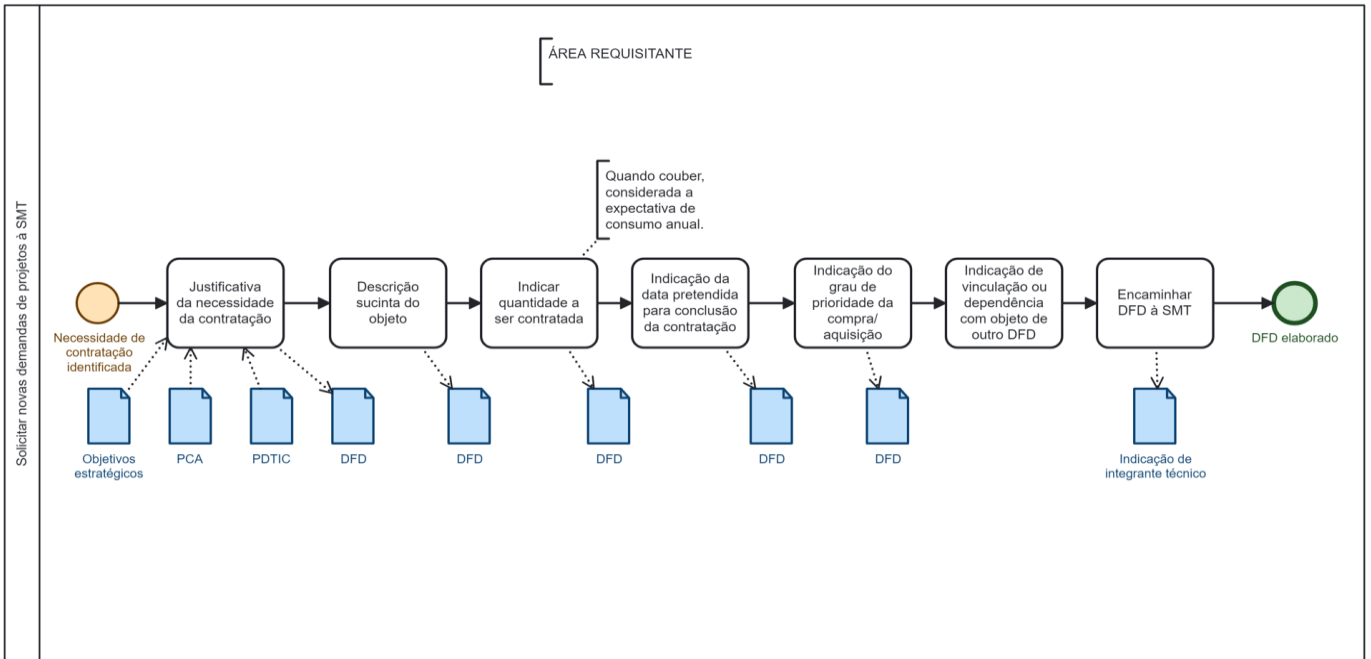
Solicitar novas demandas de projetos à SMT

ÁREA REQUISITANTE

Quando couber, considerada a expectativa de consumo anual.

Necessidade de contratação identificada

Justificativa da necessidade da contratação

Descrição sucinta do objeto

Indicar quantidade a ser contratada

Indicação da data pretendida para conclusão da contratação

Indicação do grau de prioridade da compra/ aquisição

Indicação de vinculação ou dependência com objeto de outro DFD

Encaminhar DFD à SMT

DFD elaborado

Objetivos estratégicos

PCA

PDTIC

DFD

DFD

DFD

DFD

DFD

Indicação de integrante técnico